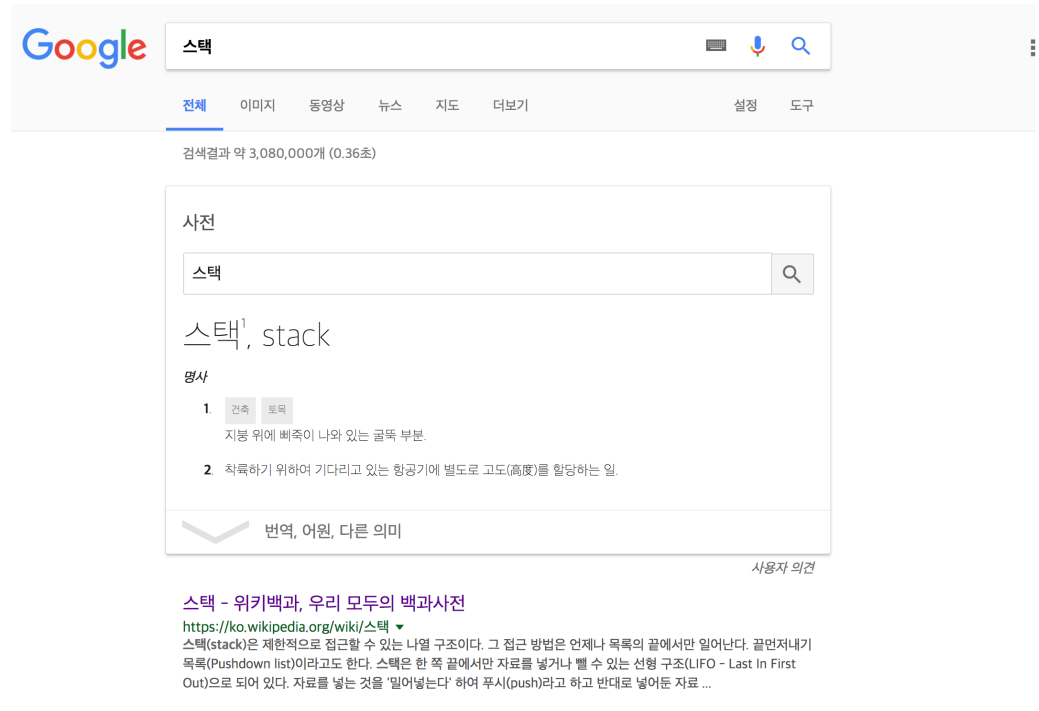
Google

스택

전체 이미지 동영상 뉴스 지도 더보기 설정 도구

검색결과 약 3,080,000개 (0.36초)

사전

스택

스택$^1$, stack

명사

1. 건축 토목
지붕 위에 삐죽이 나와 있는 굴뚝 부분.

2. 착륙하기 위하여 기다리고 있는 항공기에 별도로 고도(高度)를 할당하는 일.

번역, 어원, 다른 의미

사용자 의견

스택 - 위키백과, 우리 모두의 백과사전
https://ko.wikipedia.org/wiki/스택
스택(stack)은 제한적으로 접근할 수 있는 나열 구조이다. 그 접근 방법은 언제나 목록의 끝에서만 일어난다. 끝먼저내기 목록(Pushdown list)이라고도 한다. 스택은 한 쪽 끝에서만 자료를 넣거나 뺄 수 있는 선형 구조(LIFO - Last In First Out)으로 되어 있다. 자료를 넣는 것을 '밀어넣는다' 하여 푸시(push)라고 하고 반대로 넣어둔 자료 ...